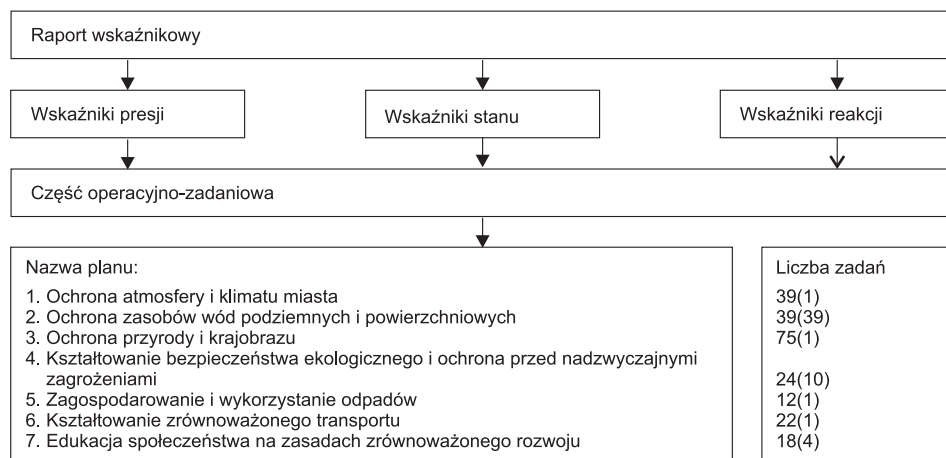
Raport wskaźnikowy

Wskaźniki presji

Wskaźniki stanu

Wskaźniki reakcji

Część operacyjno-zadaniowa

Nazwa planu:
1. Ochrona atmosfery i klimatu miasta
2. Ochrona zasobów wód podziemnych i powierzchniowych
3. Ochrona przyrody i krajobrazu
4. Kształtowanie bezpieczeństwa ekologicznego i ochrona przed nadzwyczajnymi zagrożeniami
5. Zagospodarowanie i wykorzystanie odpadów
6. Kształtowanie zrównoważonego transportu
7. Edukacja społeczeństwa na zasadach zrównoważonego rozwoju

Liczba zadań
39(1)
39(39)
75(1)
24(10)
12(1)
22(1)
18(4)